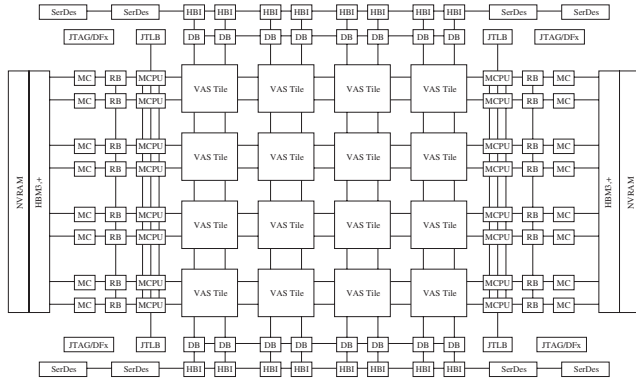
SerDes SerDes HBI HBI HBI HBI HBI HBI HBI HBI SerDes SerDes

JTAG/DFx JTLB DB DB DB DB DB DB DB DB JTLB JTAG/DFx

NVRAM
HBM3+

MC RB MCPU VAS Tile VAS Tile VAS Tile VAS Tile MCPU RB MC
MC RB MCPU MCPU RB MC

MC RB MCPU VAS Tile VAS Tile VAS Tile VAS Tile MCPU RB MC
MC RB MCPU MCPU RB MC

MC RB MCPU VAS Tile VAS Tile VAS Tile VAS Tile MCPU RB MC
MC RB MCPU MCPU RB MC

MC RB MCPU VAS Tile VAS Tile VAS Tile VAS Tile MCPU RB MC
MC RB MCPU MCPU RB MC

HBM3+
NVRAM

JTAG/DFx JTLB DB DB DB DB DB DB DB DB JTLB JTAG/DFx

SerDes SerDes HBI HBI HBI HBI HBI HBI HBI HBI SerDes SerDes